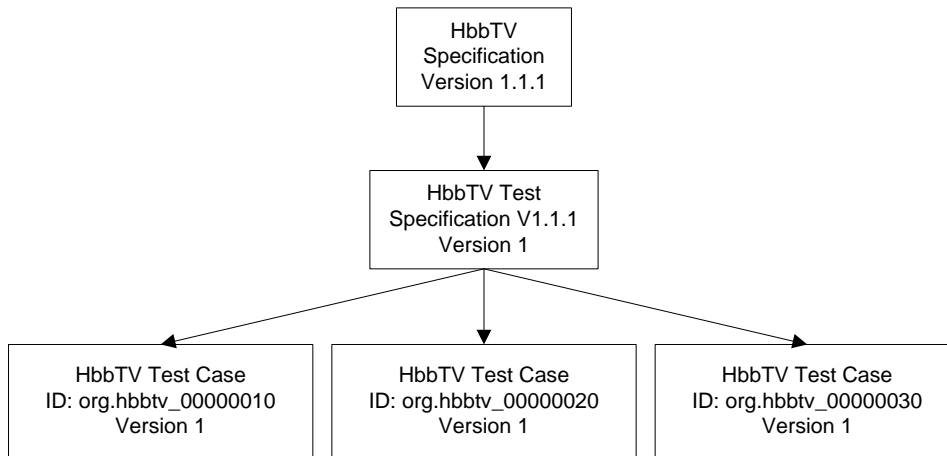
HbbTV Specification Version 1.1.1

HbbTV Test Specification V1.1.1 Version 1

HbbTV Test Case ID: org.hbbtv_00000010 Version 1

HbbTV Test Case ID: org.hbbtv_00000020 Version 1

HbbTV Test Case ID: org.hbbtv_00000030 Version 1